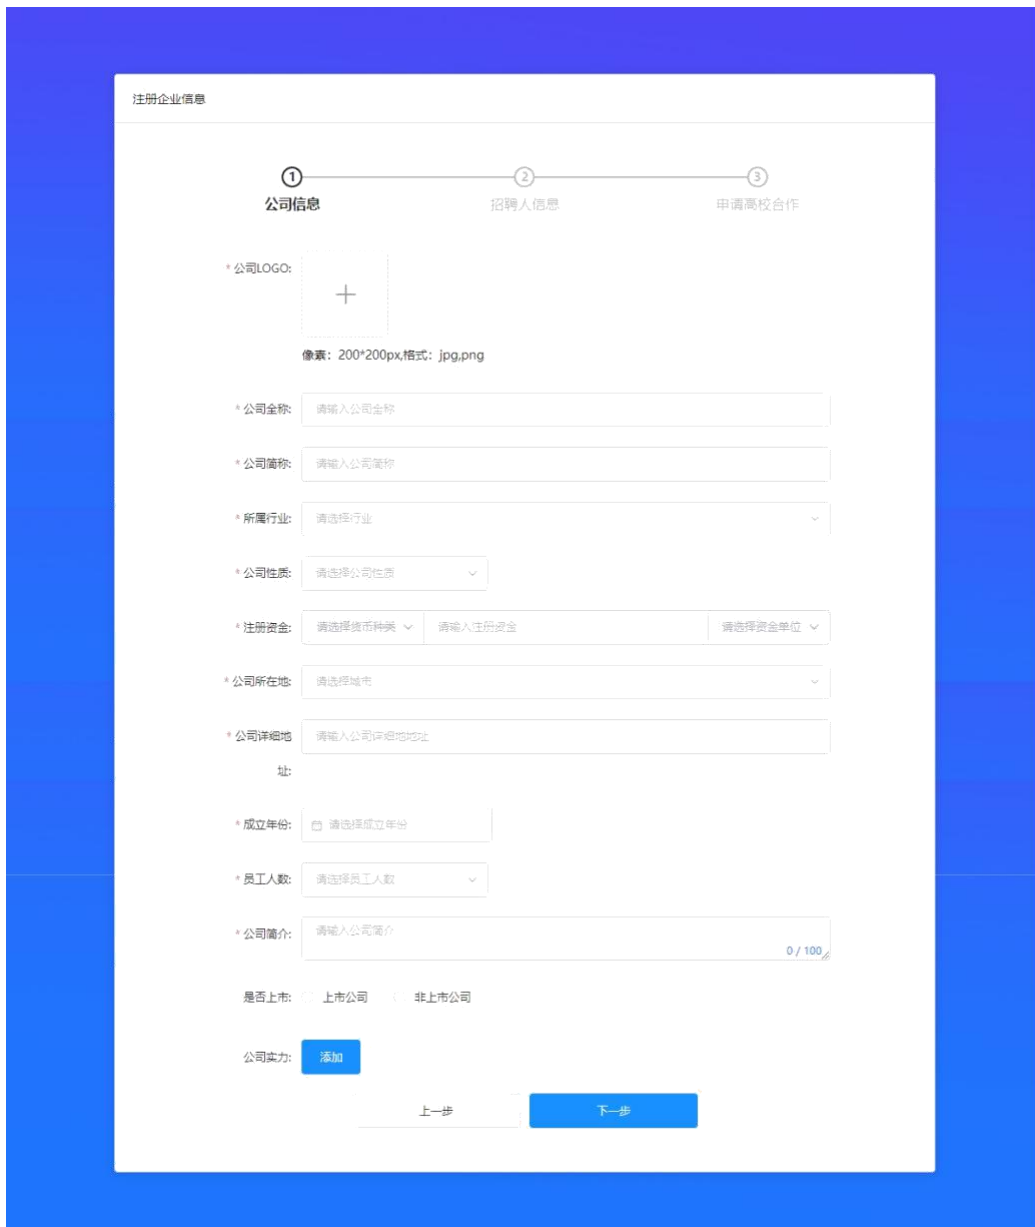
注册企业信息

1 公司信息
2 招聘人信息
3 申请高校合作

* 公司LOGO:
+
像素：200*200px,格式：jpg,png

* 公司全称: 请输入公司全称

* 公司简称: 请输入公司简称

* 所属行业: 请选择行业

* 公司性质: 请选择公司性质

* 注册资金: 请选择货币种类 请输入注册资金 请选择资金单位

* 公司所在地: 请选择城市

* 公司详细地址: 请输入公司详细地址

* 成立年份: 请选择成立年份

* 员工人数: 请选择员工人数

* 公司简介: 请输入公司简介 0 / 100

是否上市: 上市公司 非上市公司

公司实力: 添加

上一步 下一步